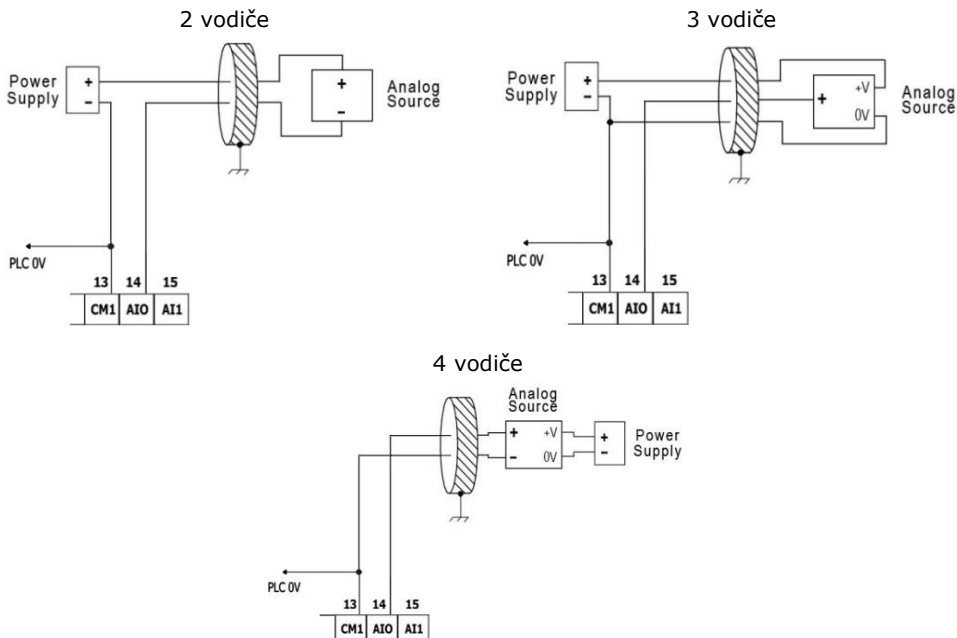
2 vodiče

Power Supply
+
-
+
-
Analog Source
PLC 0V
13 14 15
CM1 AIO AI1

3 vodiče

Power Supply
+
-
+
+V
0V
Analog Source
PLC 0V
13 14 15
CM1 AIO AI1

4 vodiče

Analog Source
+
+V
-
0V
+
-
Power Supply
PLC 0V
13 14 15
CM1 AIO AI1